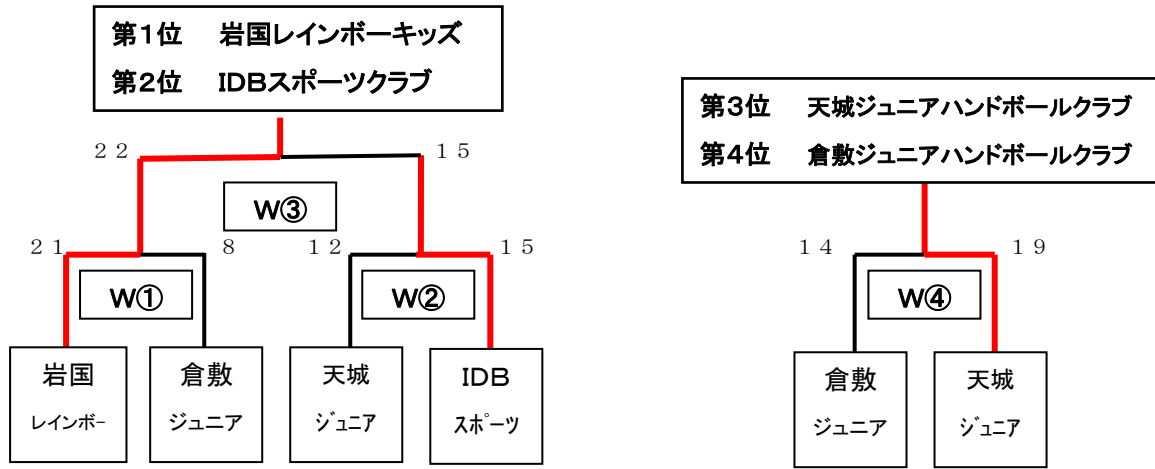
第1位　岩国レインボーキッズ
第2位　IDBスポーツクラブ

22　15

W③

21　8　12　15

W①　W②

岩国
レインボー

倉敷
ジュニア

天城
ジュニア

IDB
スポーツ

第3位　天城ジュニアハンドボールクラブ
第4位　倉敷ジュニアハンドボールクラブ

14　19

W④

倉敷
ジュニア

天城
ジュニア